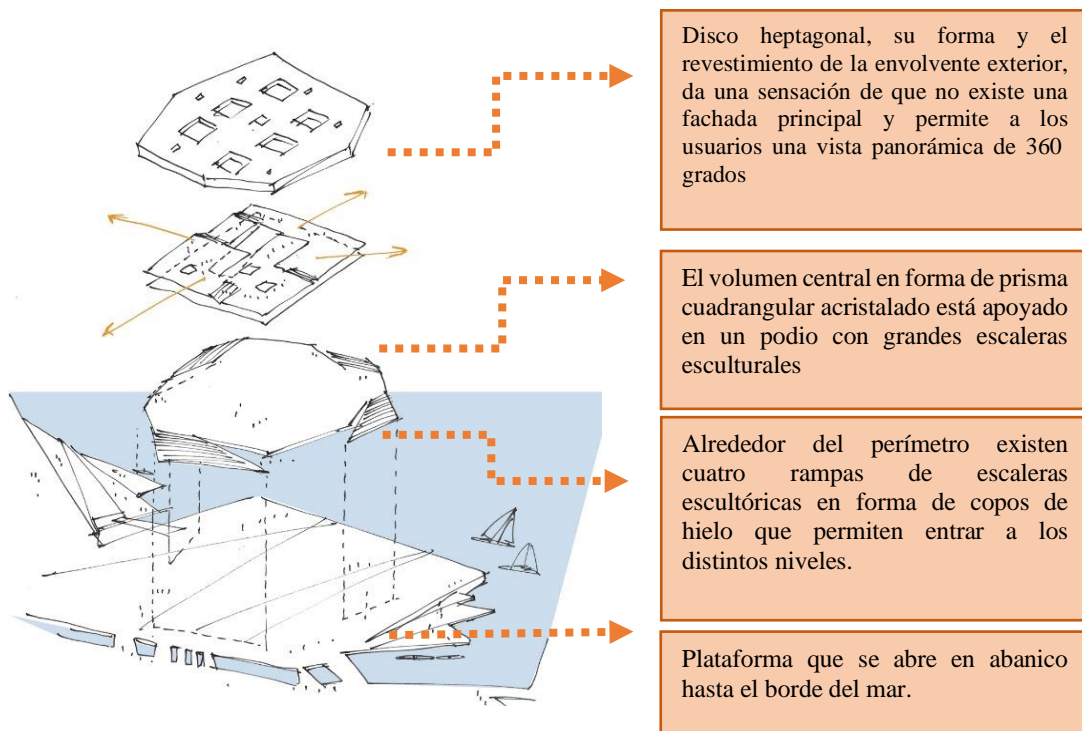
Disco heptagonal, su forma y el revestimiento de la envolvente exterior, da una sensación de que no existe una fachada principal y permite a los usuarios una vista panorámica de 360 grados

El volumen central en forma de prisma cuadrangular acristalado está apoyado en un podio con grandes escaleras esculturales

Alrededor del perímetro existen cuatro rampas de escaleras escultóricas en forma de copos de hielo que permiten entrar a los distintos niveles.

Plataforma que se abre en abanico hasta el borde del mar.